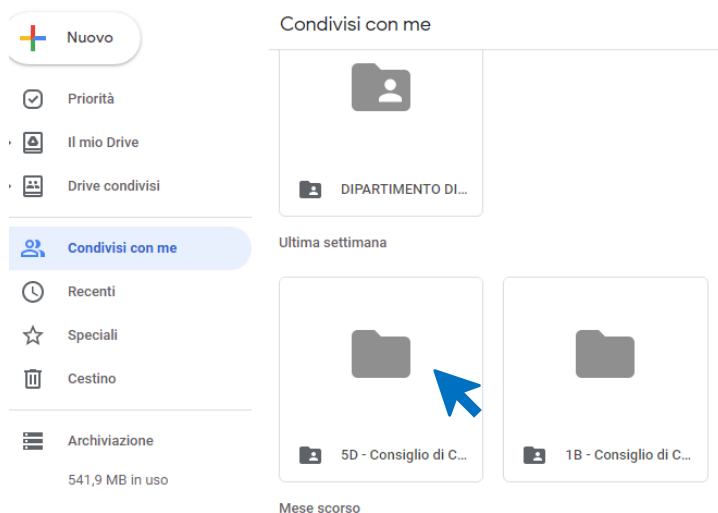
Nuovo

Priorità

Il mio Drive

Drive condivisi

Condivisi con me

Recenti

Speciali

Cestino

Archiviazione

541,9 MB in uso

Condivisi con me

DIPARTIMENTO DI...

Ultima settimana

5D - Consiglio di C...

1B - Consiglio di C...

Mese scorso